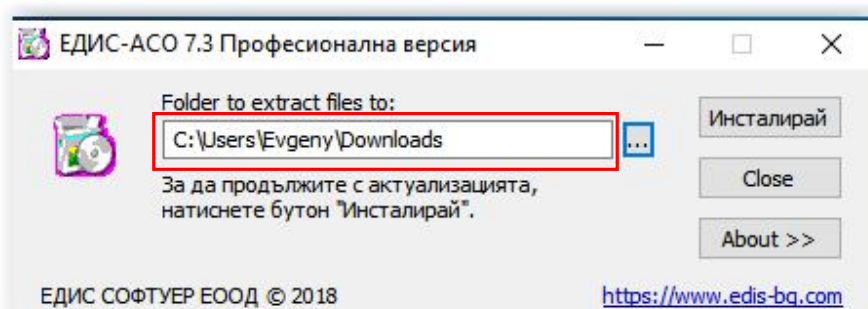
ЕДИС-АСО 7.3 Професионална версия

Folder to extract files to:

C:\Users\Evgeny\Downloads

...

За да продължите с актуализацията, натиснете бутон "Инсталирай".

Инсталирай

Close

About >>

ЕДИС СОФТУЕР ЕООД © 2018

https://www.edis-bg.com